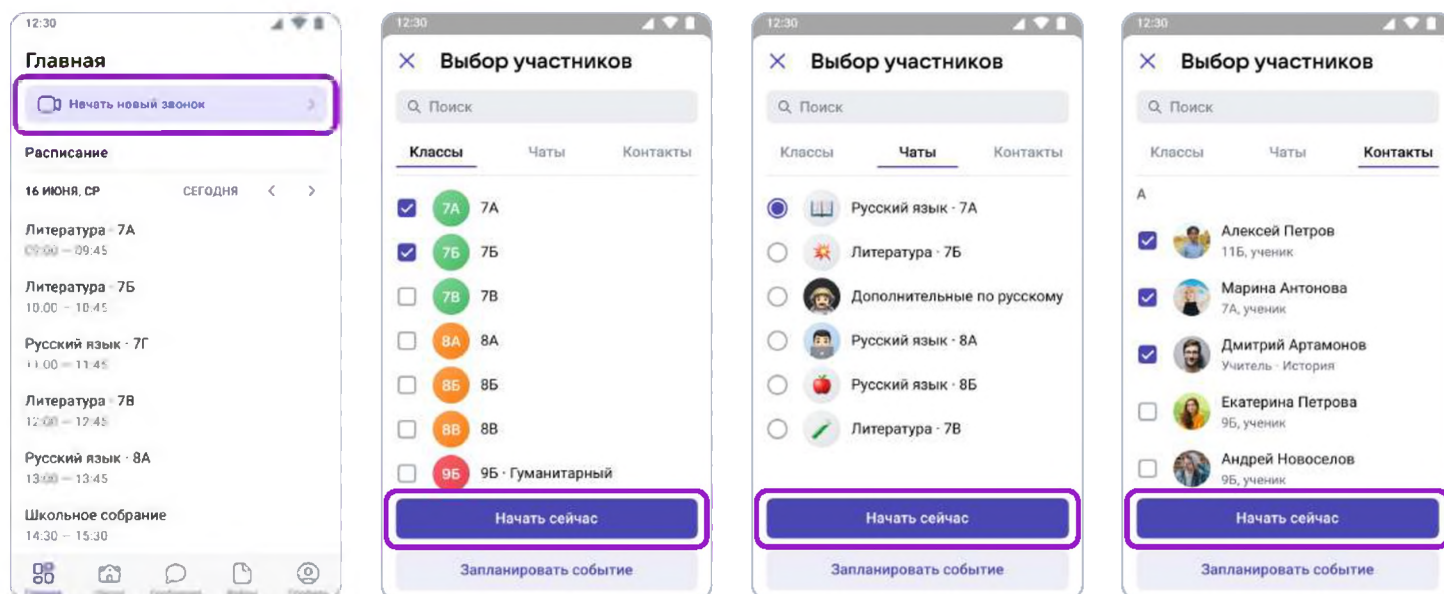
12:30

Главная

Начать новый звонок

Расписание

16 ИЮНЯ, СР СЕГОДНЯ

Литература · 7А
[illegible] – 09:45

Литература · 7Б
10:00 – 10:45

Русский язык · 7Г
11:00 – 11:45

Литература · 7В
12:00 – 12:45

Русский язык · 8А
13:00 – 13:45

Школьное собрание
14:30 – 15:30

12:30

Выбор участников

Поиск

Классы Чаты Контакты

7А 7А
7Б 7Б
7В 7В
8А 8А
8Б 8Б
8В 8В
9Б 9Б · Гуманитарный

Начать сейчас

Запланировать событие

12:30

Выбор участников

Поиск

Классы Чаты Контакты

Русский язык · 7А
Литература · 7Б
Дополнительные по русскому
Русский язык · 8А
Русский язык · 8Б
Литература · 7В

Начать сейчас

Запланировать событие

12:30

Выбор участников

Поиск

Классы Чаты Контакты

А

Алексей Петров
11Б, ученик

Марина Антонова
7А, ученик

Дмитрий Артамонов
Учитель · История

Екатерина Петрова
9Б, ученик

Андрей Новоселов
9Б, ученик

Начать сейчас

Запланировать событие